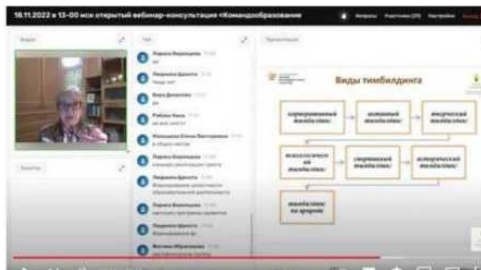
18.11.2022 в 13-00 мск открытый вебинар-консультация «Командообразование

Вопросы Участники (29) Настройки

Видео

Чат

Презентация

Лариса Воронцова
Людмила Шишкина
Вера Денисова
Рябова Нина
Малышева Елена Викторовна
Лариса Воронцова
Людмила Шишкина
Людмила Шишкина
Людмила Шишкина
Фатима Абрагимова

Виды тимбилдинга

корпоративный тимбилдинг
активный тимбилдинг
творческий тимбилдинг
психологический тимбилдинг
спортивный тимбилдинг
исторический тимбилдинг
тимбилдинг на природе